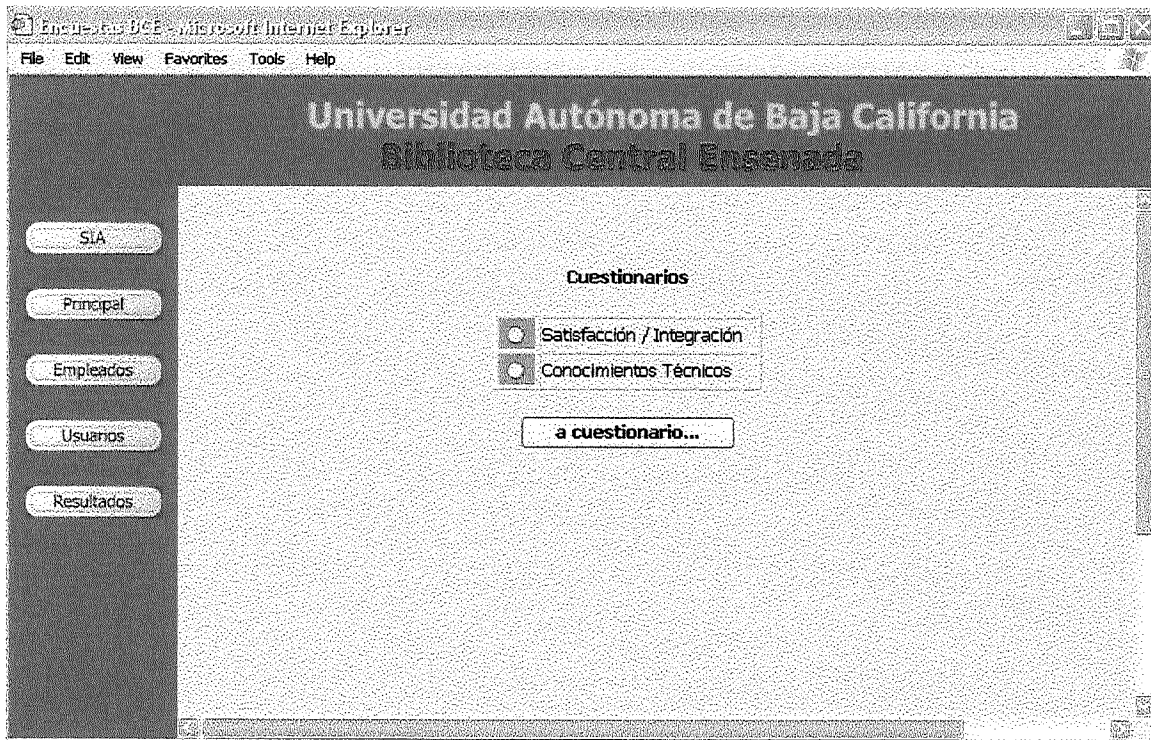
Encuestas BCE - Microsoft Internet Explorer

File Edit View Favorites Tools Help

Universidad Autónoma de Baja California
Biblioteca Central Ensenada

SIA

Principal

Empleados

Usuarios

Resultados

Cuestionarios

Satisfacción / Integración

Conocimientos Técnicos

a cuestionario...